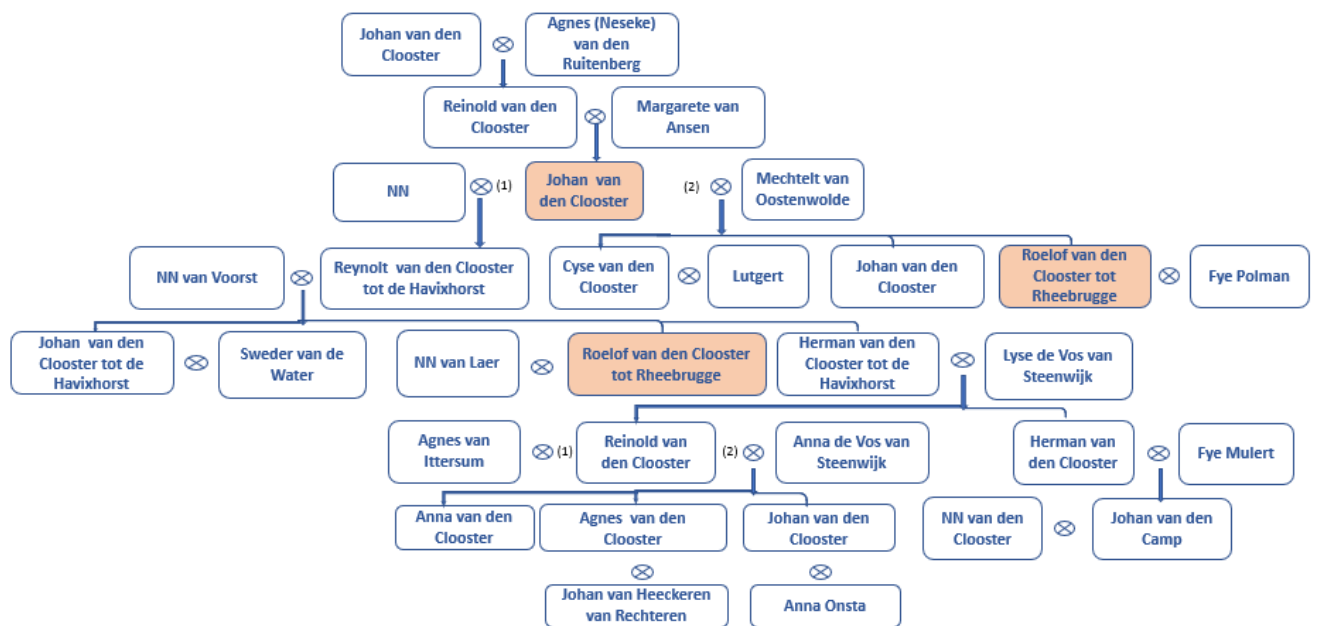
Johan van den Clooster ⊗ Agnes (Neseke) van den Ruitenberg

Reinold van den Clooster ⊗ Margarete van Ansen

NN ⊗ (1) Johan van den Clooster (2) ⊗ Mechtelt van Oostenwolde

NN van Voorst ⊗ Reynolt van den Clooster tot de Havixhorst

Cyse van den Clooster ⊗ Lutgert

Johan van den Clooster

Roelof van den Clooster tot Rheebrugge ⊗ Fye Polman

Johan van den Clooster tot de Havixhorst ⊗ Sweder van de Water

NN van Laer ⊗ Roelof van den Clooster tot Rheebrugge

Herman van den Clooster tot de Havixhorst ⊗ Lyse de Vos van Steenwijk

Agnes van Ittersum ⊗ (1) Reinold van den Clooster (2) ⊗ Anna de Vos van Steenwijk

Herman van den Clooster ⊗ Fye Mulert

Anna van den Clooster

Agnes van den Clooster ⊗ Johan van Heeckeren van Rechteren

Johan van den Clooster ⊗ Anna Onsta

NN van den Clooster ⊗ Johan van den Camp